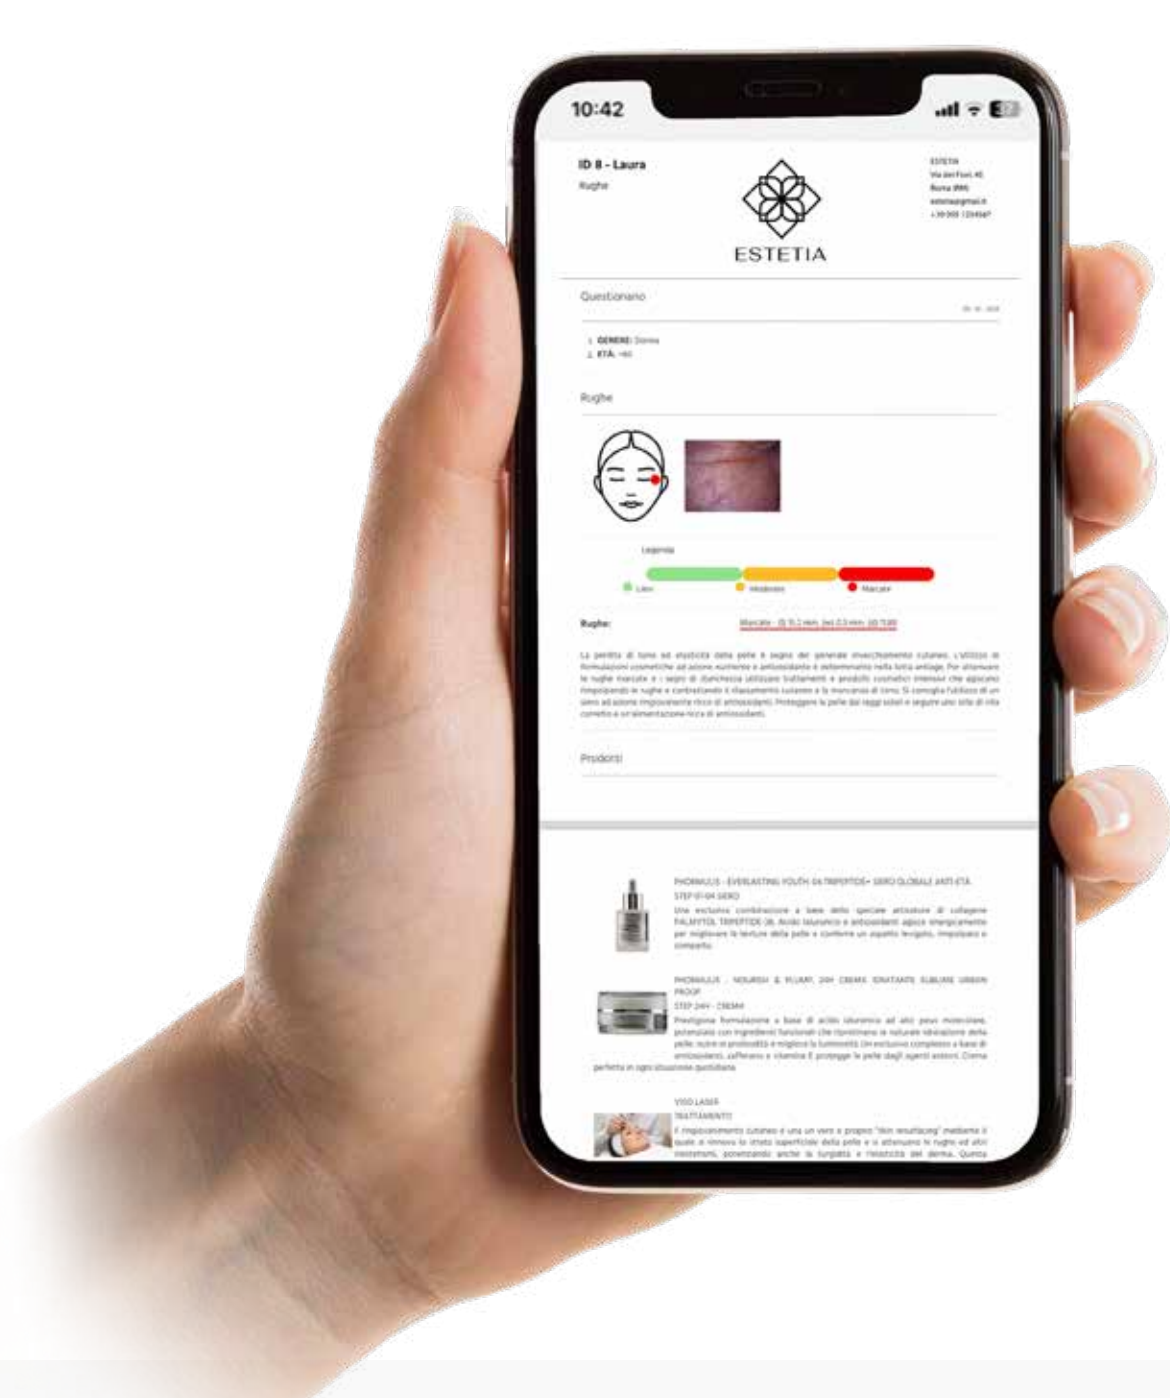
10:42

ID 8 - Laura
Rughe

ESTETIA

ESTETIA
Via dei Fiori, 40
Roma (RM)
estetia@gmail.it
+39 000 1234567

Questionario

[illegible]

1. GENERE: Donna
2. ETÀ: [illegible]

Rughe

Legenda

Lieve
Moderato
Marcate

Rughe:

Marcate - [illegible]

La perdita di tono ed elasticità della pelle è segno del generale invecchiamento cutaneo. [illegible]

Prodotti

PHORMULIS - EVERLASTING YOUTH 04 TRIPEPTIDE+ SIERO GLOBALE ANTI-ETÀ
STEP 01-04 SIERO
Una esclusiva combinazione a base delle speciali attivatore di collagene PALMITOYL TRIPEPTIDE-38, Acido Ialuronico e antiossidanti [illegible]

PHORMULIS - NOURISH & PLUMP, 24H CREMA IDRATANTE SUBLIME URBAN PROOF
STEP 24H - CREMA
Prestigiosa formulazione a base di acido ialuronico ad alto peso molecolare, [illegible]

VISO LASER
TRATTAMENTO
Il ringiovanimento cutaneo è una un vero e proprio "skin resurfacing" mediante il quale si rimuove lo strato superficiale della pelle e si attenuano le rughe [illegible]